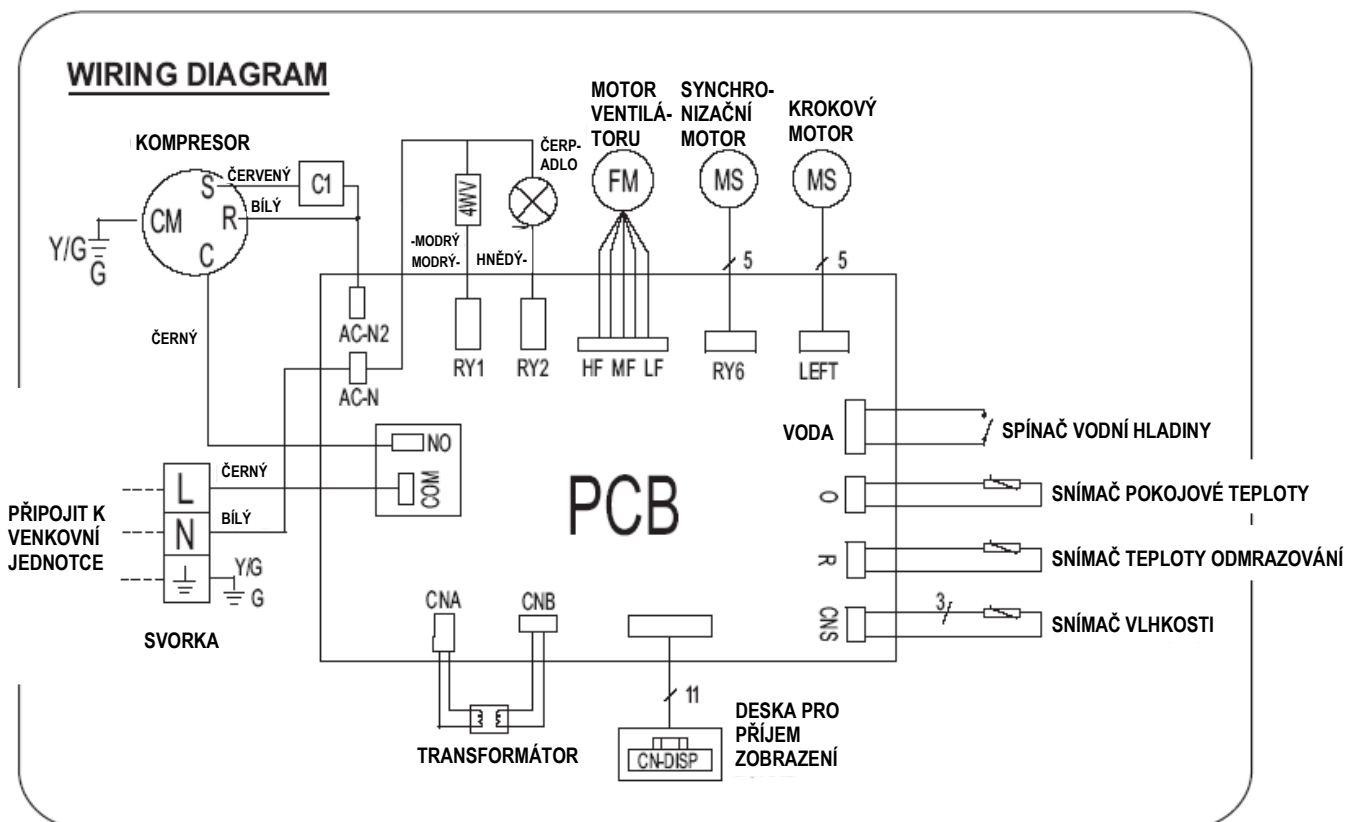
WIRING DIAGRAM

KOMPRESOR

CM

S

R

C

ČERVENÝ

BÍLÝ

C1

Y/G

G

ČERNÝ

4WV

ČERPADLO

-MODRÝ

MODRÝ-

HNĚDÝ-

MOTOR VENTILÁTORU

FM

SYNCHRONIZAČNÍ MOTOR

MS

KROKOVÝ MOTOR

MS

5

5

AC-N2

AC-N

RY1

RY2

HF MF LF

RY6

LEFT

NO

COM

PCB

VODA

SPÍNAČ VODNÍ HLADINY

O

SNÍMAČ POKOJOVÉ TEPLOTY

R

SNÍMAČ TEPLOTY ODMRAZOVÁNÍ

CNS

3

SNÍMAČ VLHKOSTI

L

N

ČERNÝ

BÍLÝ

PŘIPOJIT K VENKOVNÍ JEDNOTCE

Y/G

G

SVORKA

CNA

CNB

TRANSFORMÁTOR

11

CN-DISP

DESKA PRO PŘÍJEM ZOBRAZENÍ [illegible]